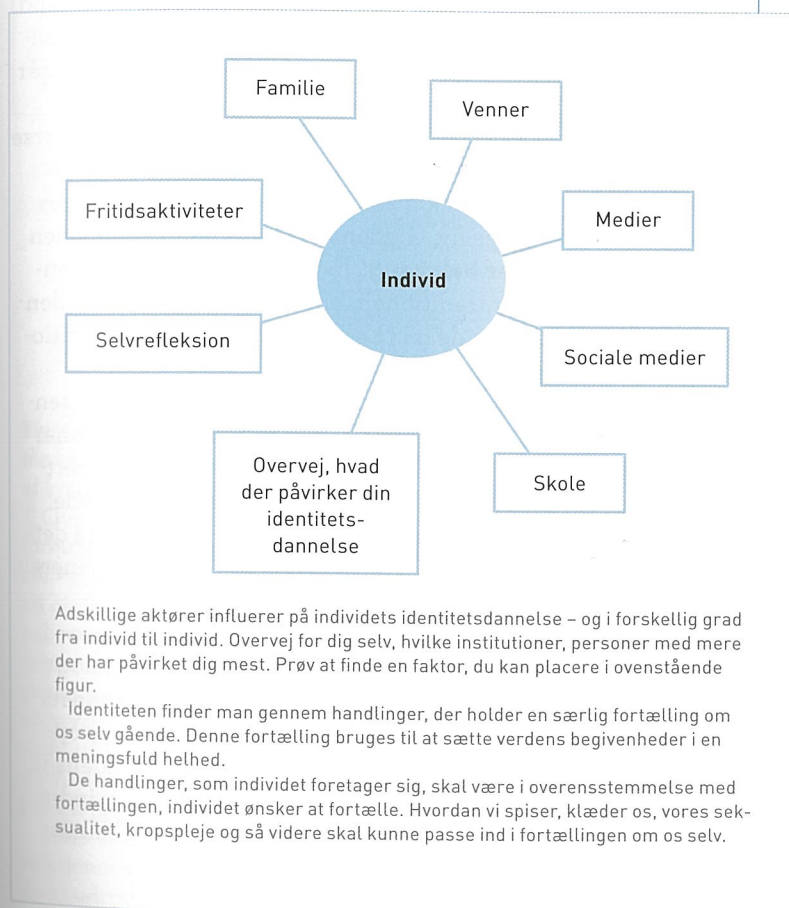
Familie

Venner

Fritidsaktiviteter

Medier

Individ

Selvrefleksion

Sociale medier

Overvej, hvad der påvirker din identitetsdannelse

Skole

Adskillige aktører influerer på individets identitetsdannelse – og i forskellig grad fra individ til individ. Overvej for dig selv, hvilke institutioner, personer med mere der har påvirket dig mest. Prøv at finde en faktor, du kan placere i ovenstående figur.

Identiteten finder man gennem handlinger, der holder en særlig fortælling om os selv gående. Denne fortælling bruges til at sætte verdens begivenheder i en meningsfuld helhed.

De handlinger, som individet foretager sig, skal være i overensstemmelse med fortællingen, individet ønsker at fortælle. Hvordan vi spiser, klæder os, vores seksualitet, kropspleje og så videre skal kunne passe ind i fortællingen om os selv.